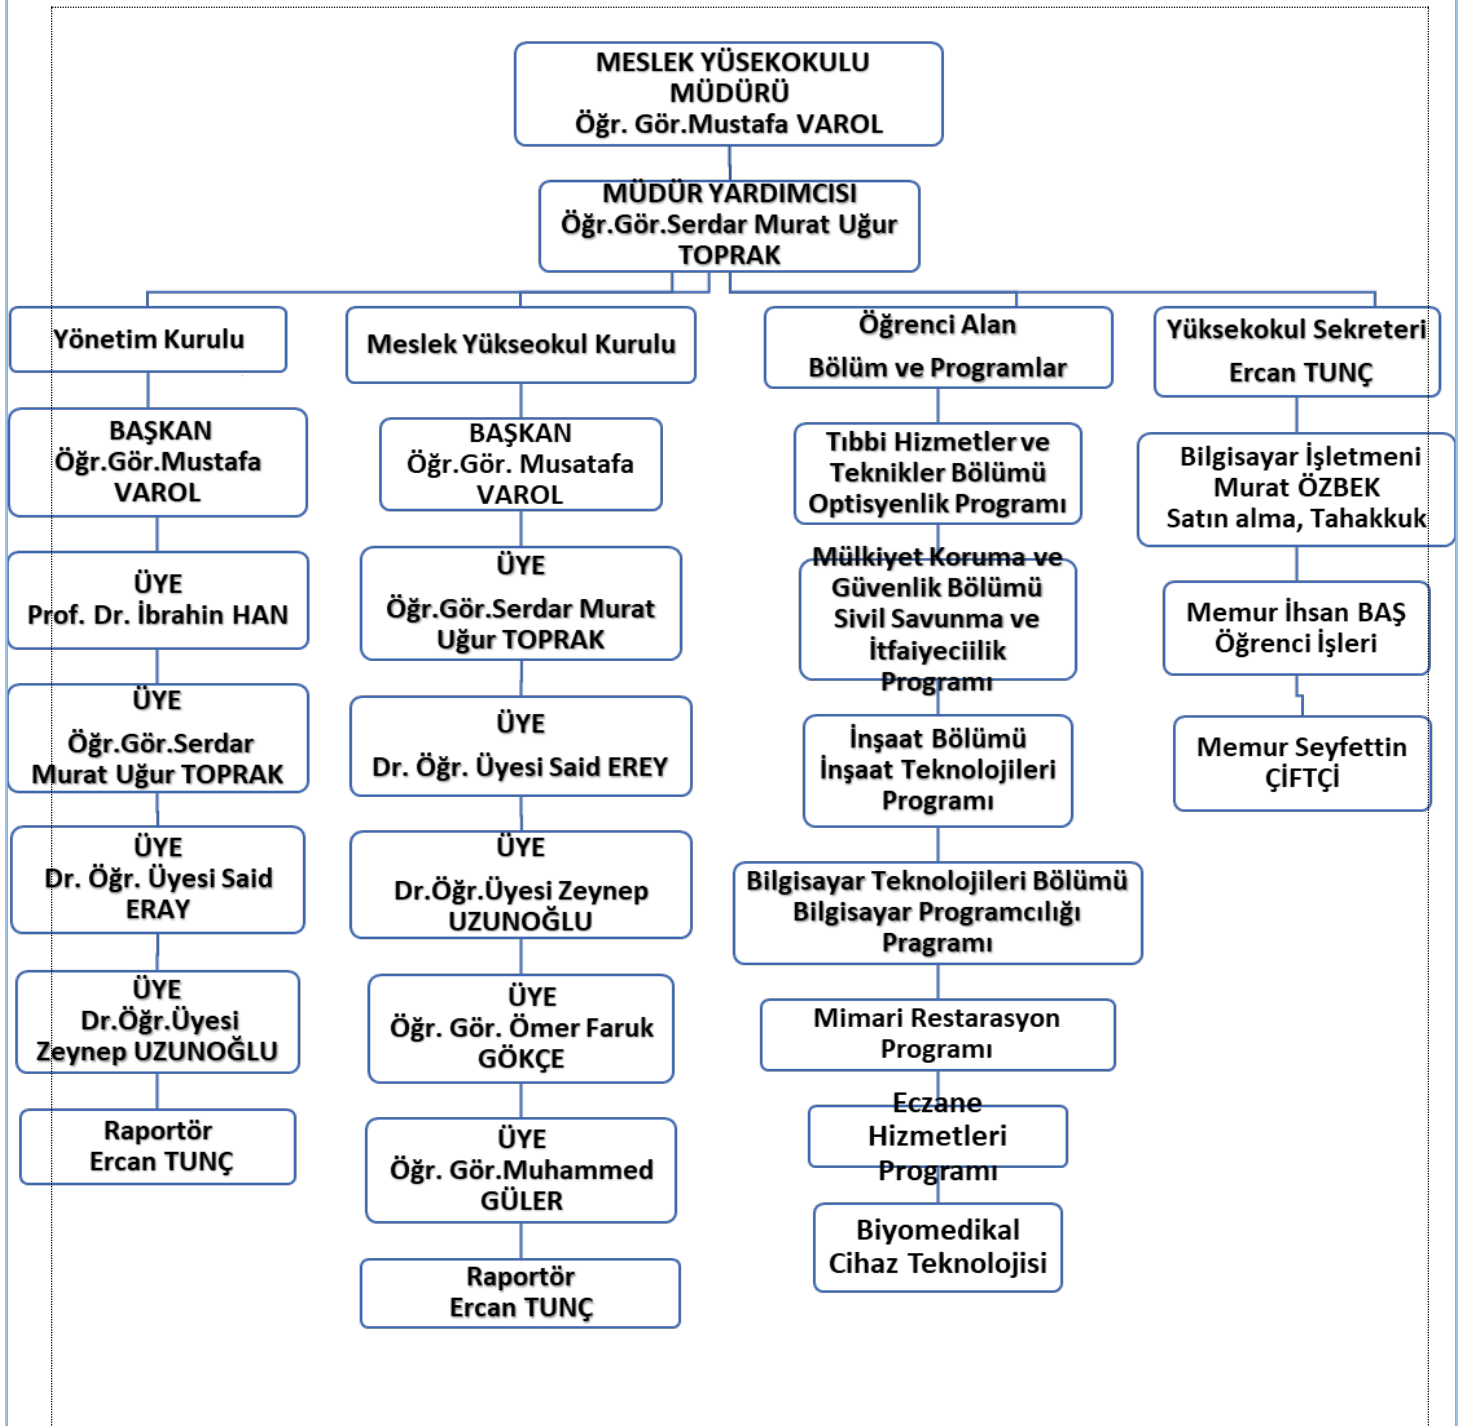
MESLEK YÜSEKOKULU MÜDÜRÜ
Öğr. Gör.Mustafa VAROL

MÜDÜR YARDIMCISI
Öğr.Gör.Serdar Murat Uğur TOPRAK

Yönetim Kurulu

BAŞKAN
Öğr.Gör.Mustafa VAROL

ÜYE
Prof. Dr. İbrahin HAN

ÜYE
Öğr.Gör.Serdar Murat Uğur TOPRAK

ÜYE
Dr. Öğr. Üyesi Said ERAY

ÜYE
Dr.Öğr.Üyesi Zeynep UZUNOĞLU

Raportör
Ercan TUNÇ

Meslek Yükseokul Kurulu

BAŞKAN
Öğr.Gör. Musatafa VAROL

ÜYE
Öğr.Gör.Serdar Murat Uğur TOPRAK

ÜYE
Dr. Öğr. Üyesi Said EREY

ÜYE
Dr.Öğr.Üyesi Zeynep UZUNOĞLU

ÜYE
Öğr. Gör. Ömer Faruk GÖKÇE

ÜYE
Öğr. Gör.Muhammed GÜLER

Raportör
Ercan TUNÇ

Öğrenci Alan
Bölüm ve Programlar

Tıbbi Hizmetler ve Teknikler Bölümü Optisyenlik Programı

Mülkiyet Koruma ve Güvenlik Bölümü Sivil Savunma ve İtfaiyeciilik Programı

İnşaat Bölümü İnşaat Teknolojileri Programı

Bilgisayar Teknolojileri Bölümü Bilgisayar Programcılığı Pragramı

Mimari Restarasyon Programı

Eczane Hizmetleri Programı

Biyomedikal Cihaz Teknolojisi

Yüksekokul Sekreteri
Ercan TUNÇ

Bilgisayar İşletmeni
Murat ÖZBEK
Satın alma, Tahakkuk

Memur İhsan BAŞ
Öğrenci İşleri

Memur Seyfettin ÇİFTÇİ